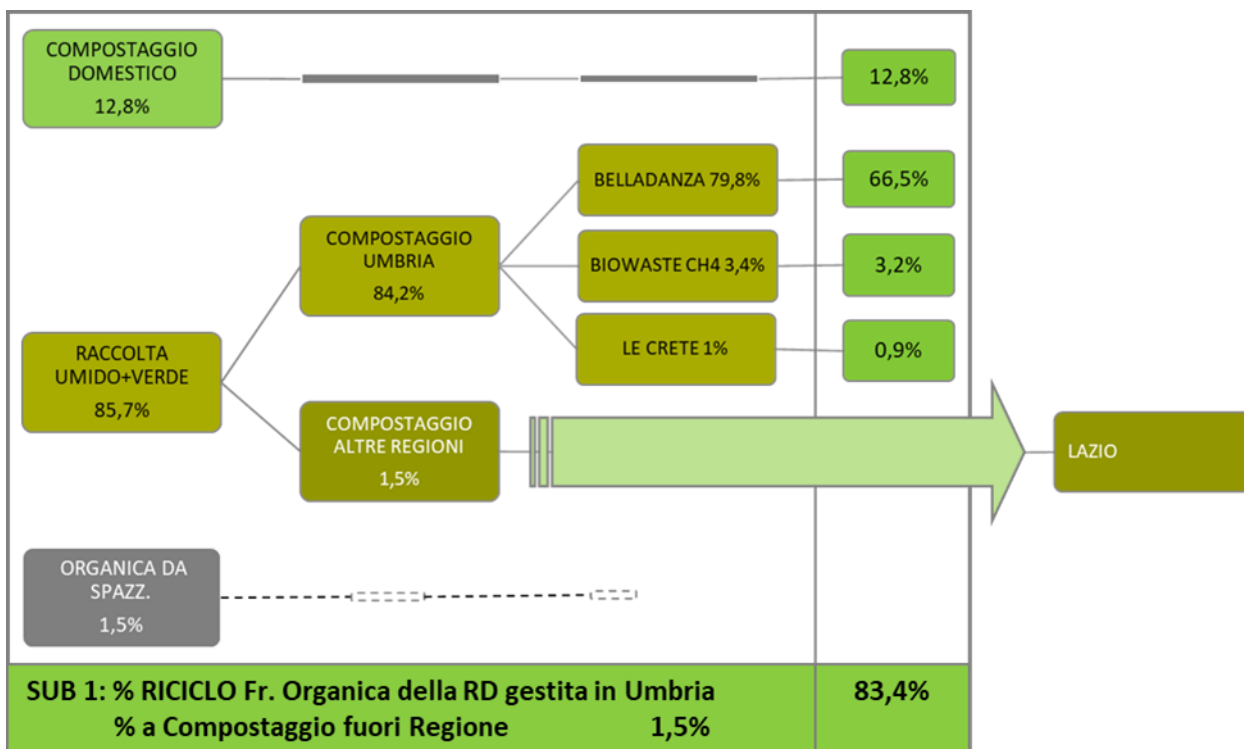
COMPOSTAGGIO DOMESTICO
12,8%

12,8%

BELLADANZA 79,8%

66,5%

COMPOSTAGGIO UMBRIA
84,2%

BIOWASTE CH4 3,4%

3,2%

LE CRETE 1%

0,9%

RACCOLTA UMIDO+VERDE
85,7%

COMPOSTAGGIO ALTRE REGIONI
1,5%

LAZIO

ORGANICA DA SPAZZ.
1,5%

SUB 1: % RICICLO Fr. Organica della RD gestita in Umbria
% a Compostaggio fuori Regione 1,5%

83,4%